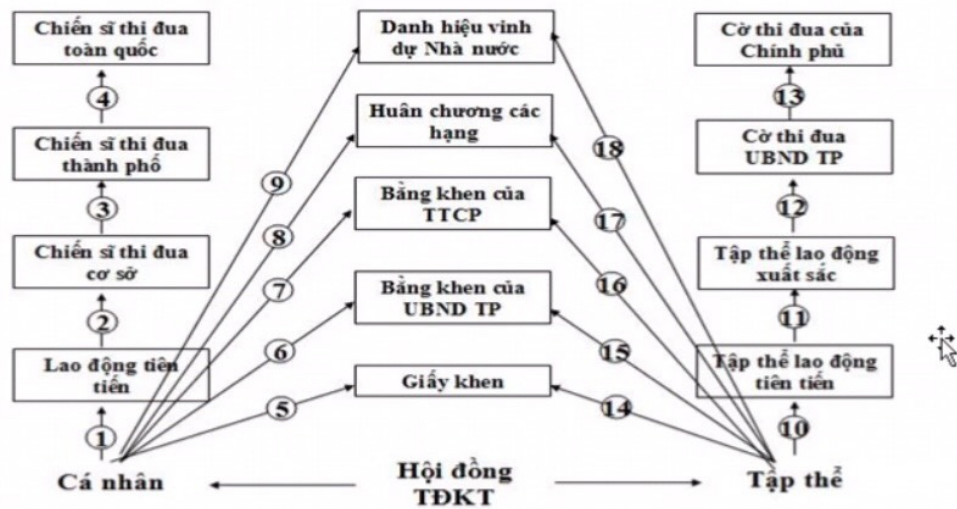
Chiến sĩ thi đua toàn quốc

4

Chiến sĩ thi đua thành phố

3

Chiến sĩ thi đua cơ sở

2

Lao động tiên tiến

1

Cá nhân

Danh hiệu vinh dự Nhà nước

Huân chương các hạng

Bằng khen của TTCP

Bằng khen của UBND TP

Giấy khen

9

8

7

6

5

18

17

16

15

14

Hội đồng TĐKT

Cờ thi đua của Chính phủ

13

Cờ thi đua UBND TP

12

Tập thể lao động xuất sắc

11

Tập thể lao động tiên tiến

10

Tập thể